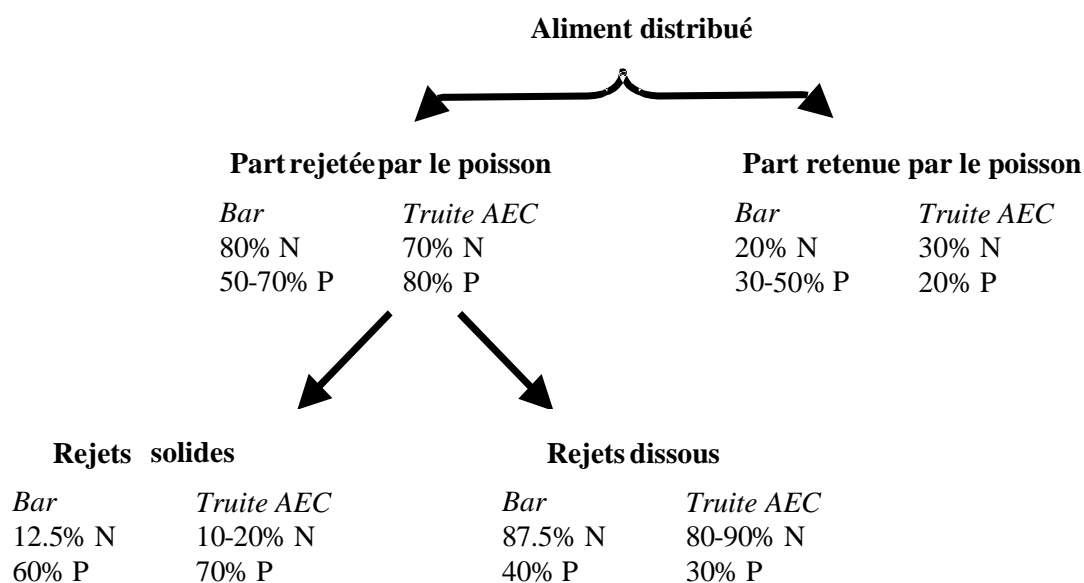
**Aliment distribué**

**Part rejetée par le poisson**

| *Bar* | *Truite AEC* |
|---|---|
| 80% N | 70% N |
| 50-70% P | 80% P |

**Part retenue par le poisson**

| *Bar* | *Truite AEC* |
|---|---|
| 20% N | 30% N |
| 30-50% P | 20% P |

**Rejets solides**

| *Bar* | *Truite AEC* |
|---|---|
| 12.5% N | 10-20% N |
| 60% P | 70% P |

**Rejets dissous**

| *Bar* | *Truite AEC* |
|---|---|
| 87.5% N | 80-90% N |
| 40% P | 30% P |